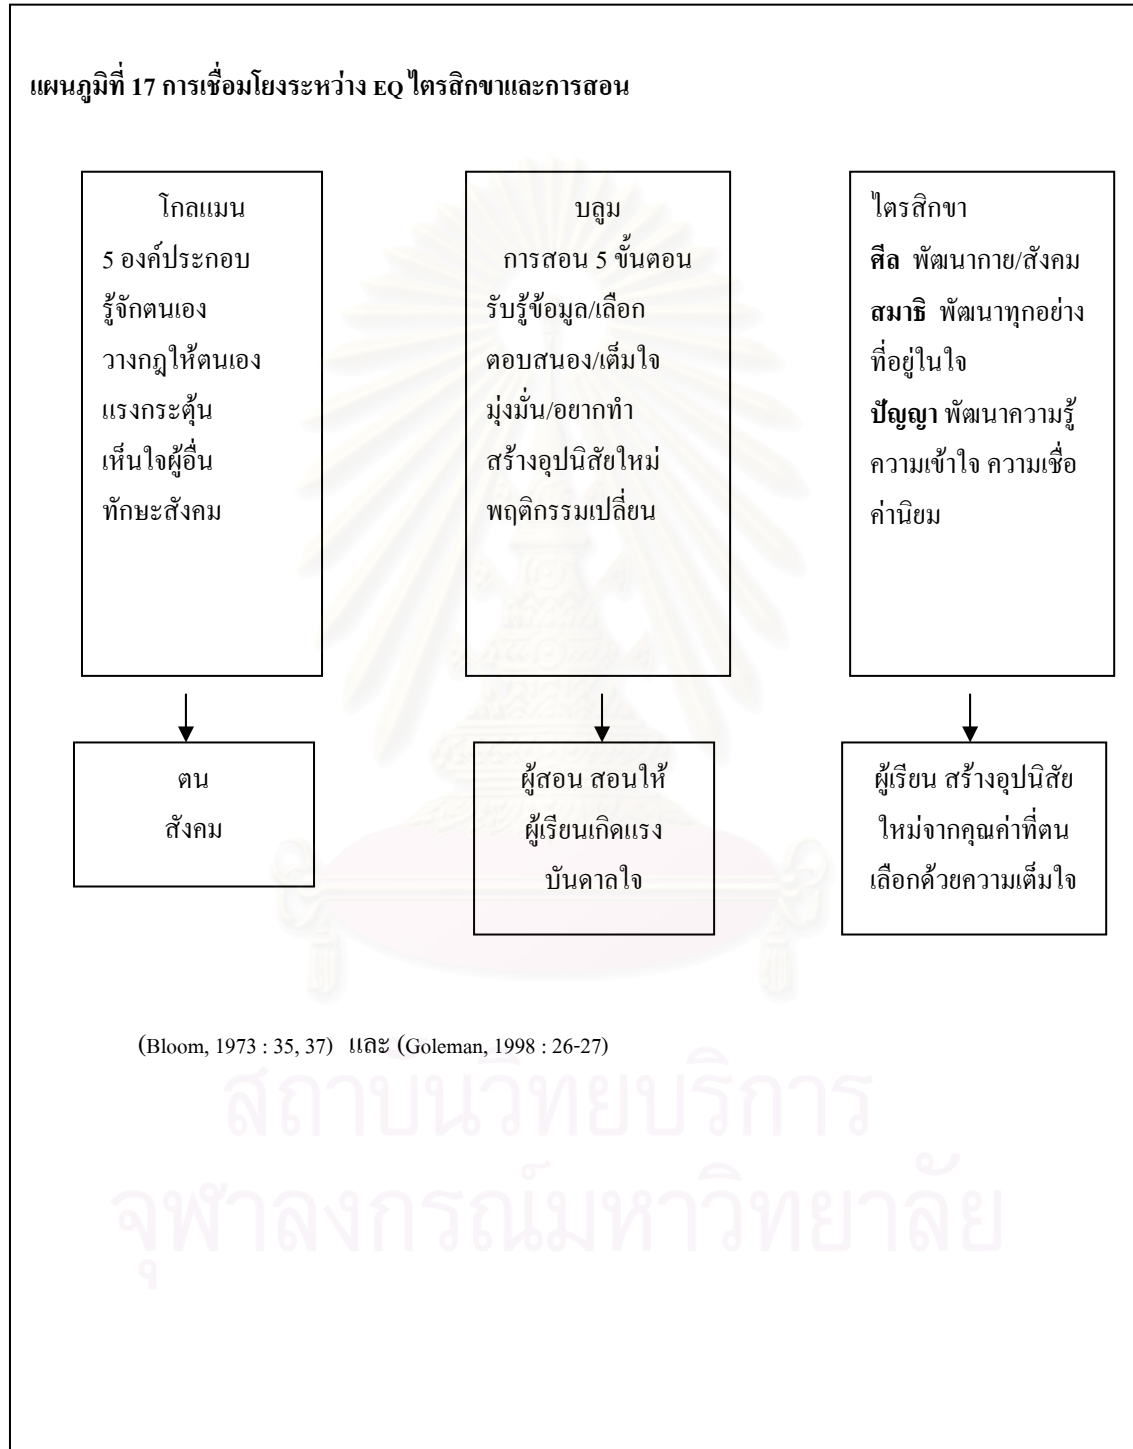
แผนภูมิที่ 17 การเชื่อมโยงระหว่าง EQ ไตรสิกขาและการสอน

โกลแมน
5 องค์ประกอบ
รู้จักตนเอง
วางกฎให้ตนเอง
แรงกระตุ้น
เห็นใจผู้อื่น
ทักษะสังคม

บลูม
การสอน 5 ขั้นตอน
รับรู้ข้อมูล/เลือก
ตอบสนอง/เต็มใจ
มุ่งมั่น/อยากทำ
สร้างอุปนิสัยใหม่
พฤติกรรมเปลี่ยน

ไตรสิกขา
ศีล พัฒนากาย/สังคม
สมาธิ พัฒนาทุกอย่างที่อยู่ในใจ
ปัญญา พัฒนาความรู้ ความเข้าใจ ความเชื่อ ค่านิยม

ตน
สังคม

ผู้สอน สอนให้ผู้เรียนเกิดแรงบันดาลใจ

ผู้เรียน สร้างอุปนิสัยใหม่จากคุณค่าที่ตนเลือกด้วยความเต็มใจ

(Bloom, 1973 : 35, 37) และ (Goleman, 1998 : 26-27)

สถาบันวิทยบริการ
จุฬาลงกรณ์มหาวิทยาลัย